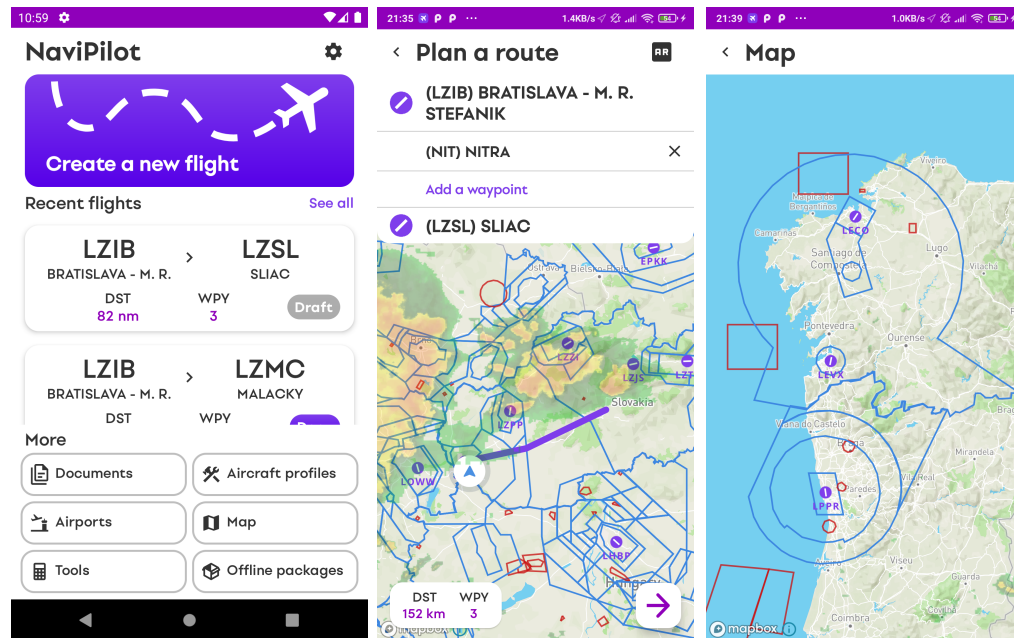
10:59

NaviPilot

Create a new flight

Recent flights
See all

LZIB
BRATISLAVA - M. R.
LZSL
SLIAC
DST
82 nm
WPY
3
Draft

LZIB
BRATISLAVA - M. R.
LZMC
MALACKY
DST
WPY

More
Documents
Aircraft profiles
Airports
Map
Tools
Offline packages

21:35
1.4KB/s

Plan a route
AR

(LZIB) BRATISLAVA - M. R. STEFANIK
(NIT) NITRA
Add a waypoint
(LZSL) SLIAC

EPKK
Ostrava
Bielsko-Biała
LZZI
LZJS
LZT
Slovakia
LZPP
LOWW
LHBP
Hungary

DST
152 km
WPY
3
mapbox

21:39
1.0KB/s

Map

LECO
Lugo
Santiago de Compostela
Camariñas
Vilalba
Pontevedra
Ourense
LEVX
Viana do Castelo
Braga
Mirandela
Paredes
LPPR
Viseu
Coimbra
mapbox